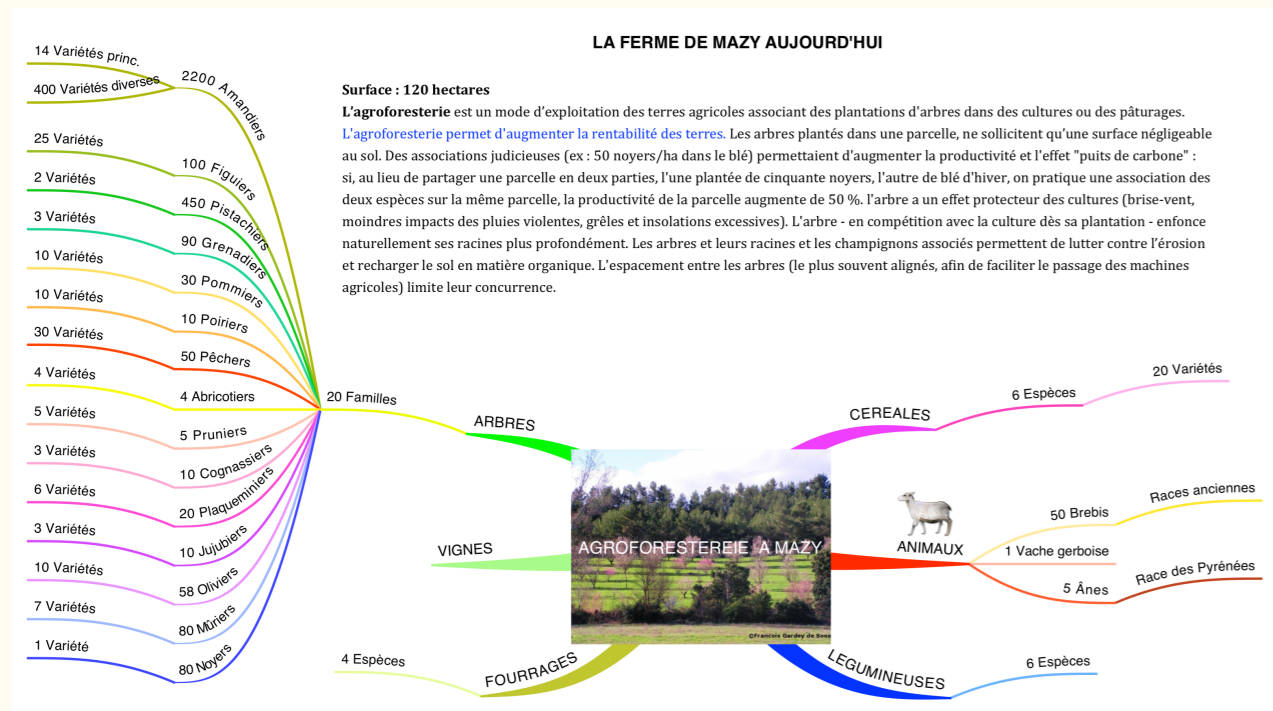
LA FERME DE MAZY AUJOURD'HUI

Surface : 120 hectares
L'agroforesterie est un mode d'exploitation des terres agricoles associant des plantations d'arbres dans des cultures ou des pâturages. L'agroforesterie permet d'augmenter la rentabilité des terres. Les arbres plantés dans une parcelle, ne sollicitent qu'une surface négligeable au sol. Des associations judicieuses (ex : 50 noyers/ha dans le blé) permettaient d'augmenter la productivité et l'effet "puits de carbone" : si, au lieu de partager une parcelle en deux parties, l'une plantée de cinquante noyers, l'autre de blé d'hiver, on pratique une association des deux espèces sur la même parcelle, la productivité de la parcelle augmente de 50 %. l'arbre a un effet protecteur des cultures (brise-vent, moindres impacts des pluies violentes, grêles et insolations excessives). L'arbre - en compétition avec la culture dès sa plantation - enfonce naturellement ses racines plus profondément. Les arbres et leurs racines et les champignons associés permettent de lutter contre l'érosion et recharger le sol en matière organique. L'espacement entre les arbres (le plus souvent alignés, afin de faciliter le passage des machines agricoles) limite leur concurrence.

14 Variétés princ.
400 Variétés diverses
2200 Amandiers
25 Variétés
100 Figuiers
2 Variétés
450 Pistachiers
3 Variétés
90 Grenadiers
10 Variétés
30 Pommiers
10 Variétés
10 Poiriers
30 Variétés
50 Pêchers
4 Variétés
4 Abricotiers
5 Variétés
5 Pruniers
3 Variétés
10 Cognassiers
6 Variétés
20 Plaqueminiers
3 Variétés
10 Jujubiers
10 Variétés
58 Oliviers
7 Variétés
80 Mûriers
1 Variété
80 Noyers
20 Familles
ARBRES
VIGNES
4 Espèces
FOURRAGES
AGROFORESTEREIE A MAZY
©Francois Gardey de Soos
CEREALES
6 Espèces
20 Variétés
ANIMAUX
50 Brebis
Races anciennes
1 Vache gerboise
5 Ânes
Race des Pyrénées
LEGUMINEUSES
6 Espèces